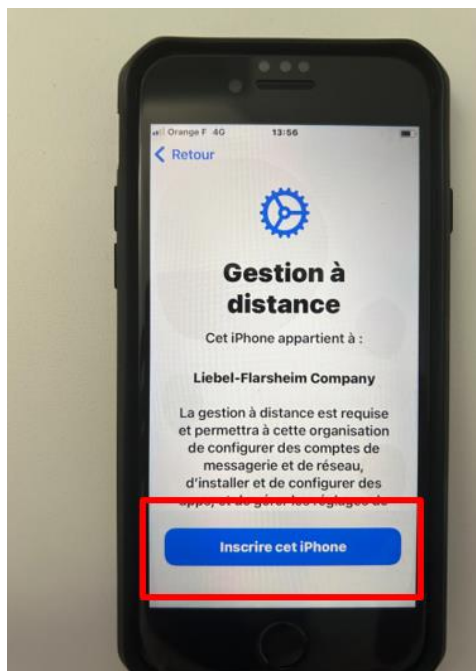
Orange F 4G 13:56

Retour

Gestion à distance

Cet iPhone appartient à :

Liebel-Flarsheim Company

La gestion à distance est requise et permettra à cette organisation de configurer des comptes de messagerie et de réseau, d'installer et de configurer des apps, et de gérer les réglages de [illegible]

Inscrire cet iPhone